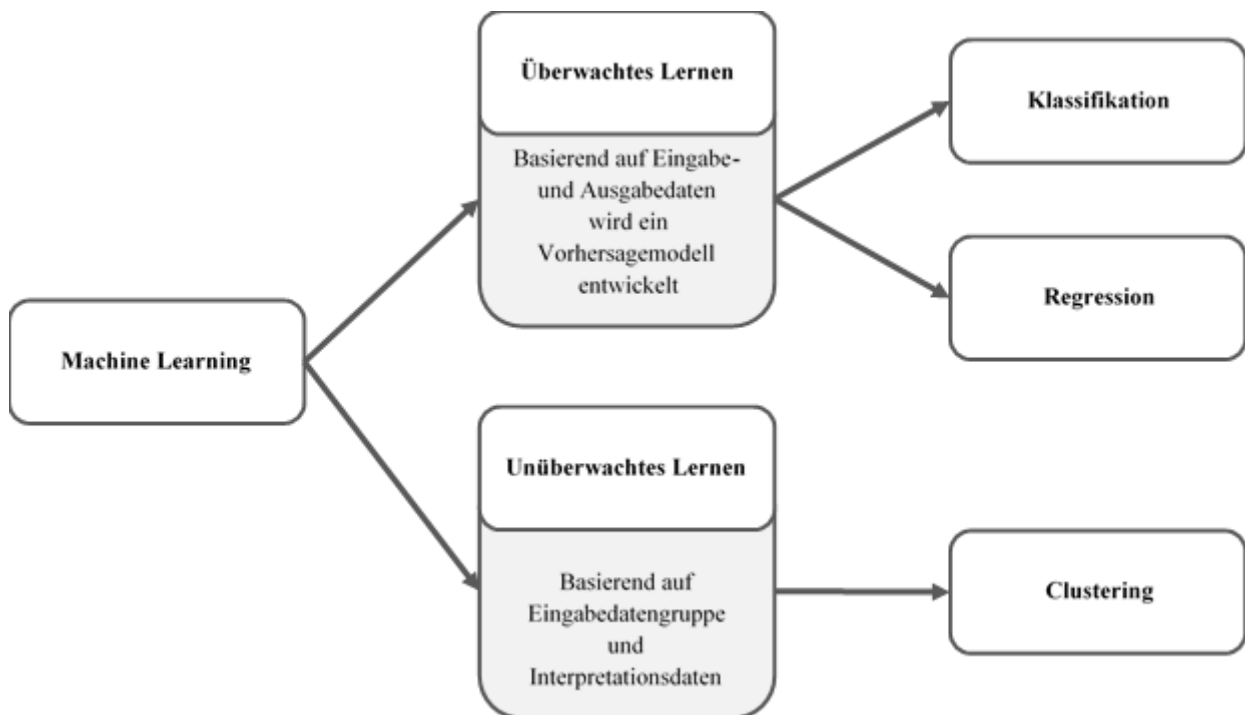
Machine Learning

Überwachtes Lernen

Basierend auf Eingabe- und Ausgabedaten wird ein Vorhersagemodell entwickelt

Klassifikation

Regression

Unüberwachtes Lernen

Basierend auf Eingabedatengruppe und Interpretationsdaten

Clustering